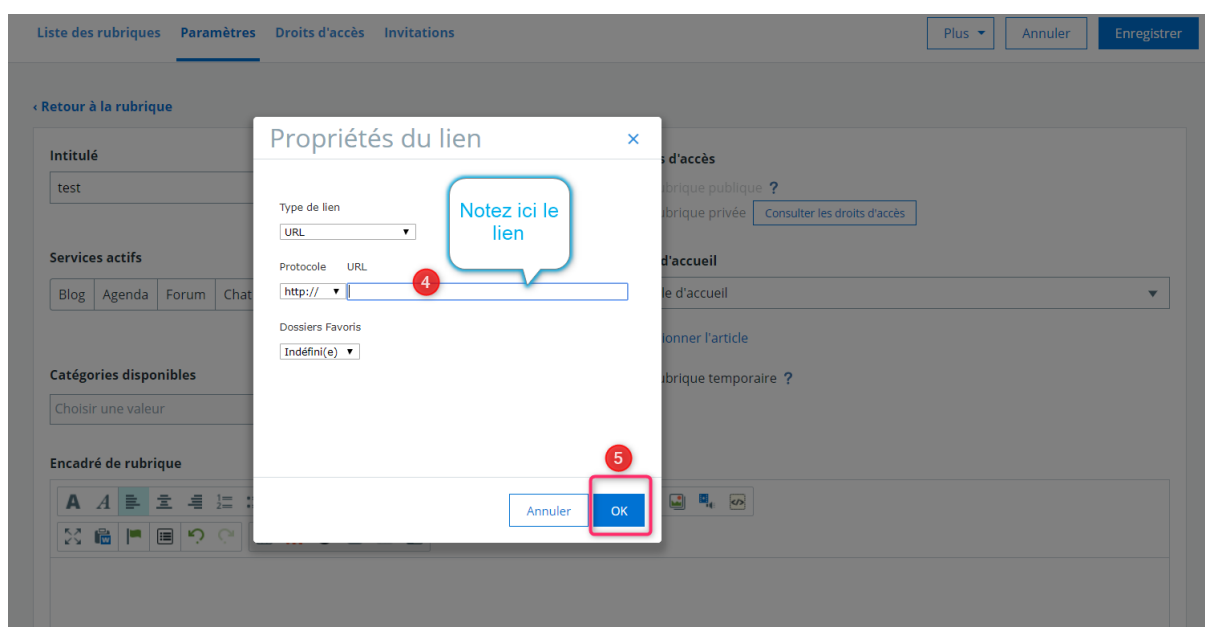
Liste des rubriques Paramètres Droits d'accès Invitations

Plus ▾ Annuler Enregistrer

‹ Retour à la rubrique

Intitulé

test

Services actifs

Blog Agenda Forum Chat

Catégories disponibles

Choisir une valeur

Encadré de rubrique

s d'accès

ubrique publique ?

ubrique privée Consulter les droits d'accès

d'accueil

le d'accueil ▾

onner l'article

ubrique temporaire ?

Propriétés du lien ×

Type de lien

URL ▾

Notez ici le lien

Protocole URL

4

http:// ▾

Dossiers Favoris

Indéfini(e) ▾

5

Annuler OK